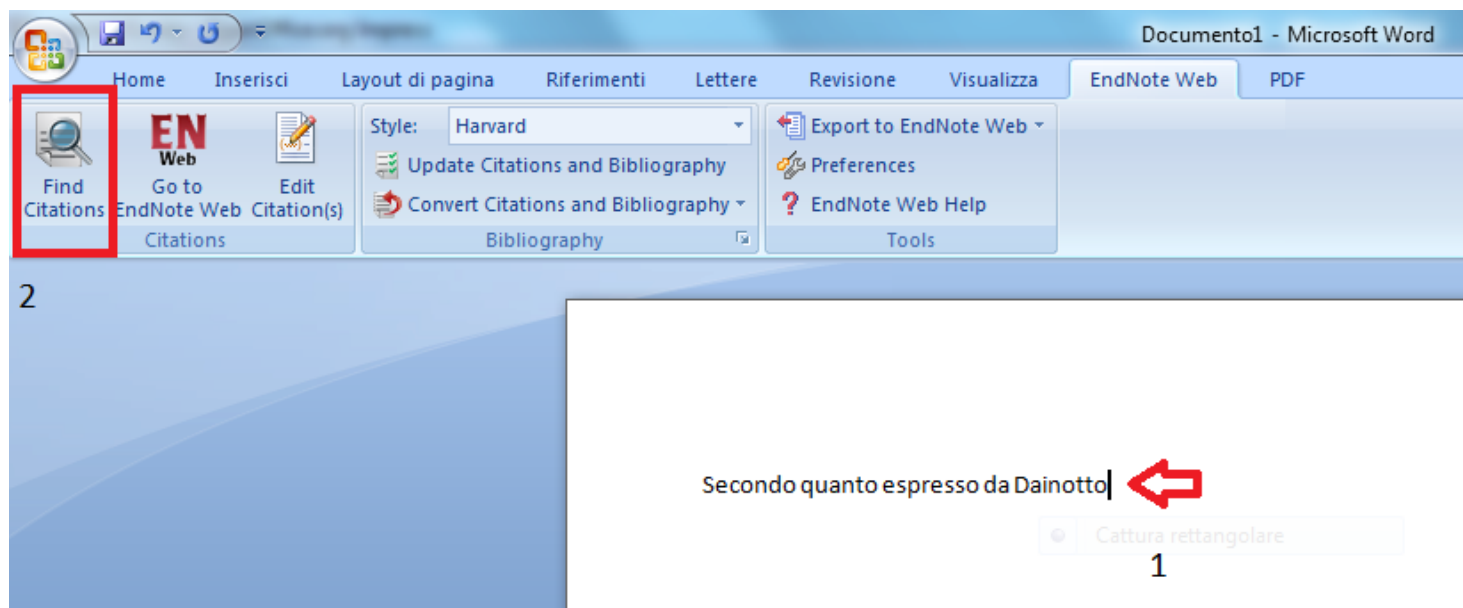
Documento1 - Microsoft Word

Home Inserisci Layout di pagina Riferimenti Lettere Revisione Visualizza EndNote Web PDF

Find Citations
EN Web
Go to EndNote Web
Edit Citation(s)
Citations

Style: Harvard
Update Citations and Bibliography
Convert Citations and Bibliography
Bibliography

Export to EndNote Web
Preferences
EndNote Web Help
Tools

2

Secondo quanto espresso da Dainotto

Cattura rettangolare

1